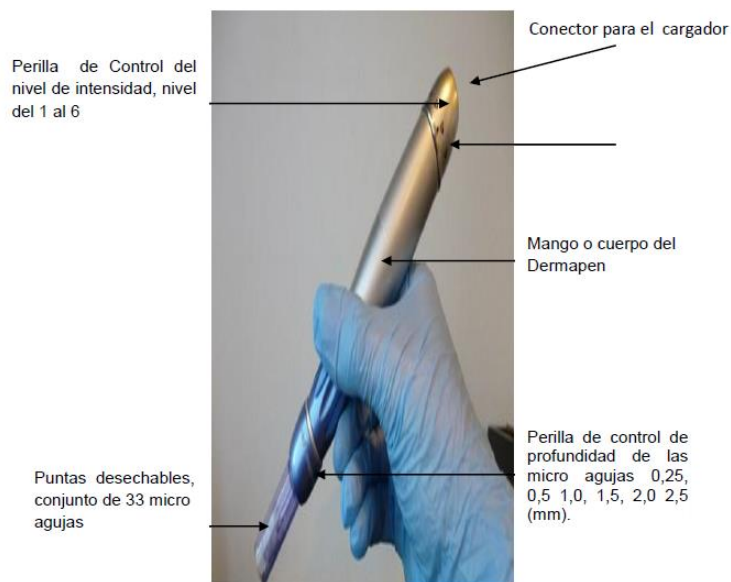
Conector para el cargador

Perilla de Control del nivel de intensidad, nivel del 1 al 6

Mango o cuerpo del Dermapen

Perilla de control de profundidad de las micro agujas 0,25, 0,5 1,0, 1,5, 2,0 2,5 (mm).

Puntas desechables, conjunto de 33 micro agujas